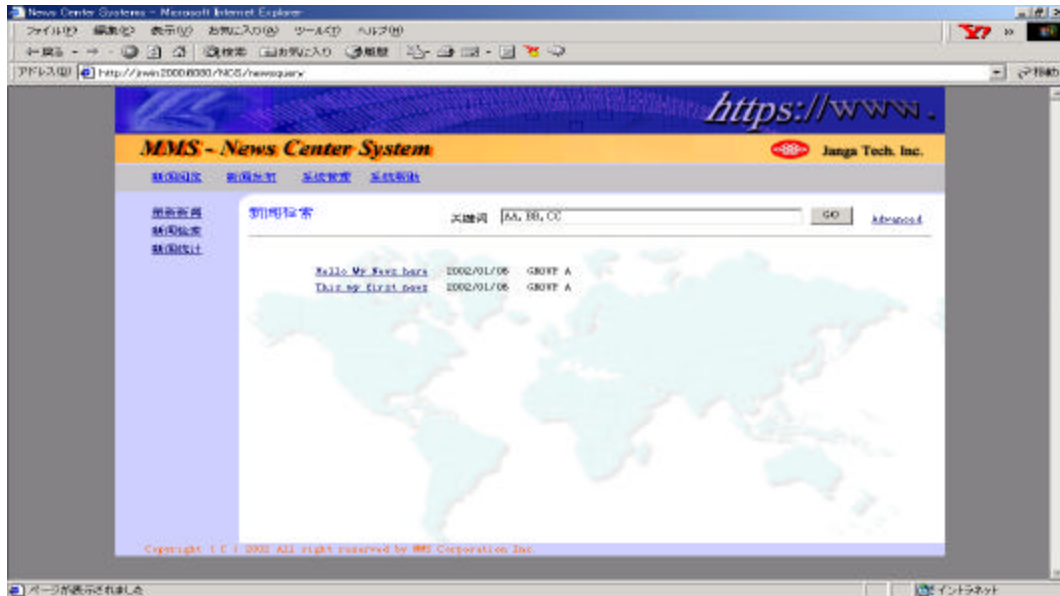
News Center Systems - Microsoft Internet Explorer

ファイル(F) 編集(E) 表示(V) お気に入り(A) ツール(T) ヘルプ(H)

戻る 検索 お気に入り 履歴

アドレス(D) http://jswin2000:8080/NCS/newsquery

移動

https://www.

MMS - News Center System

Janga Tech. Inc.

新闻阅览 新闻检索 系统管理 系统帮助

最新新闻
新闻检索
新闻统计

新闻检索

关键词 AA,BB,CC

GO

Advanced

Hello My News here 2002/01/06 GROUP A
This my first news 2002/01/06 GROUP A

Copyright (C) 2002 All right reserved by MMS Corporation Inc.

ページが表示されました

イントラネット